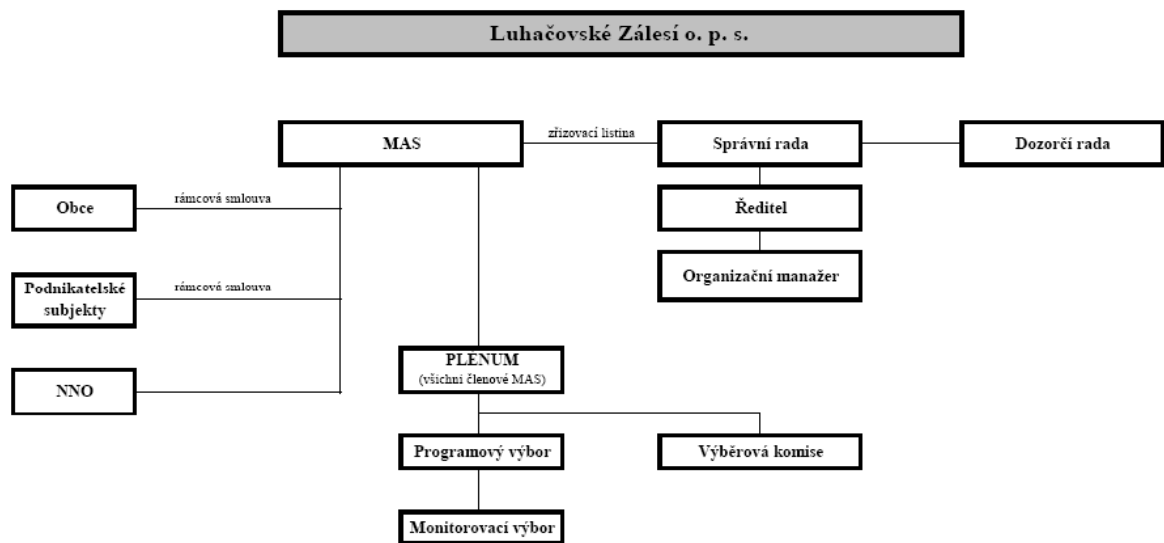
Luhačovské Zálesí o. p. s.

MAS

zřizovací listina

Správní rada

Dozorčí rada

Ředitel

Organizační manažer

Obce

rámcová smlouva

Podnikatelské subjekty

rámcová smlouva

NNO

PLENUM
(všichni členové MAS)

Programový výbor

Výběrová komise

Monitorovací výbor